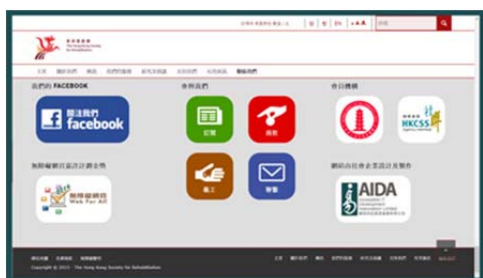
香港復康會 The Hong Kong Society for Rehabilitation

我們的 FACEBOOK

關注我們 facebook

參與我們

訂閱

捐款

義工

聯繫

會員機構

HKCSS

無障礙網頁設計認證

無障礙網頁 Web For All

網站由社會企業設計及製作

AIDA

Copyright © 2015 - The Hong Kong Society for Rehabilitation